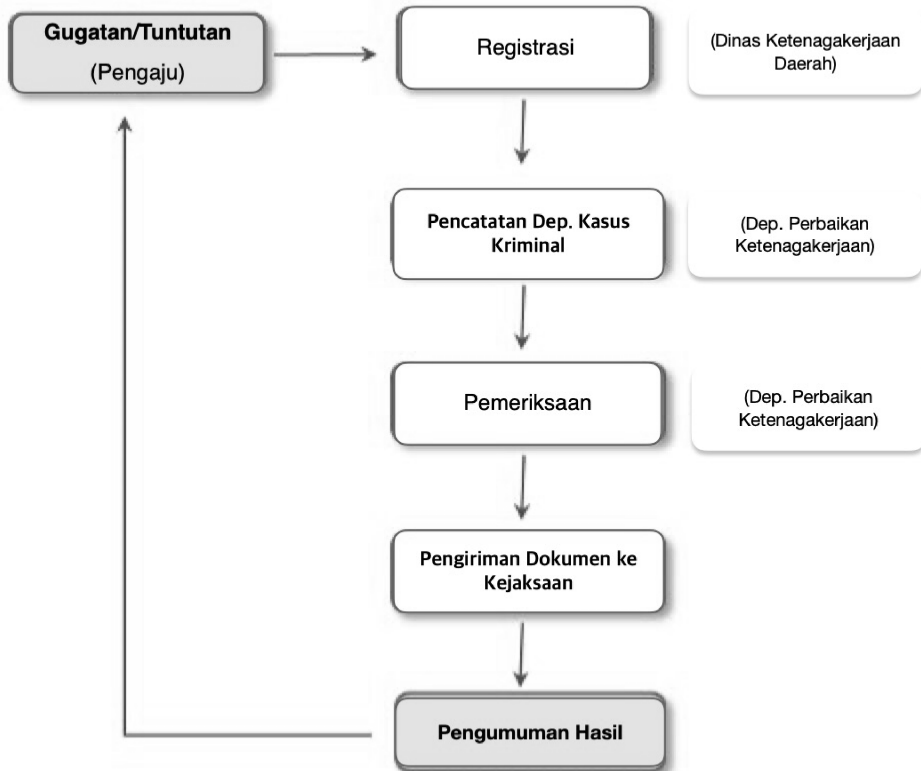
Gugatan/Tuntutan
(Pengaju)

Registrasi

(Dinas Ketenagakerjaan Daerah)

Pencatatan Dep. Kasus Kriminal

(Dep. Perbaikan Ketenagakerjaan)

Pemeriksaan

(Dep. Perbaikan Ketenagakerjaan)

Pengiriman Dokumen ke Kejaksaan

Pengumuman Hasil